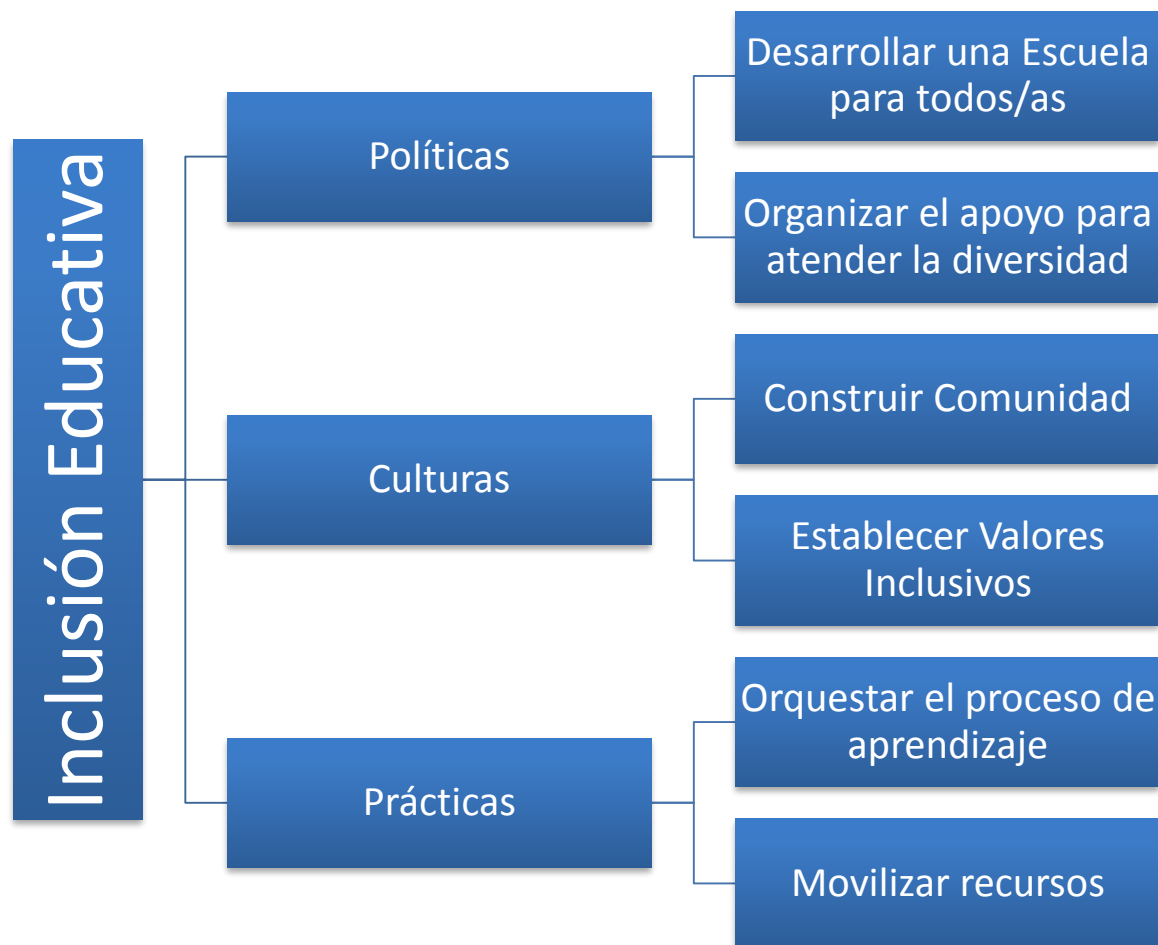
Inclusión Educativa

Políticas

Desarrollar una Escuela para todos/as

Organizar el apoyo para atender la diversidad

Culturas

Construir Comunidad

Establecer Valores Inclusivos

Prácticas

Orquestar el proceso de aprendizaje

Movilizar recursos